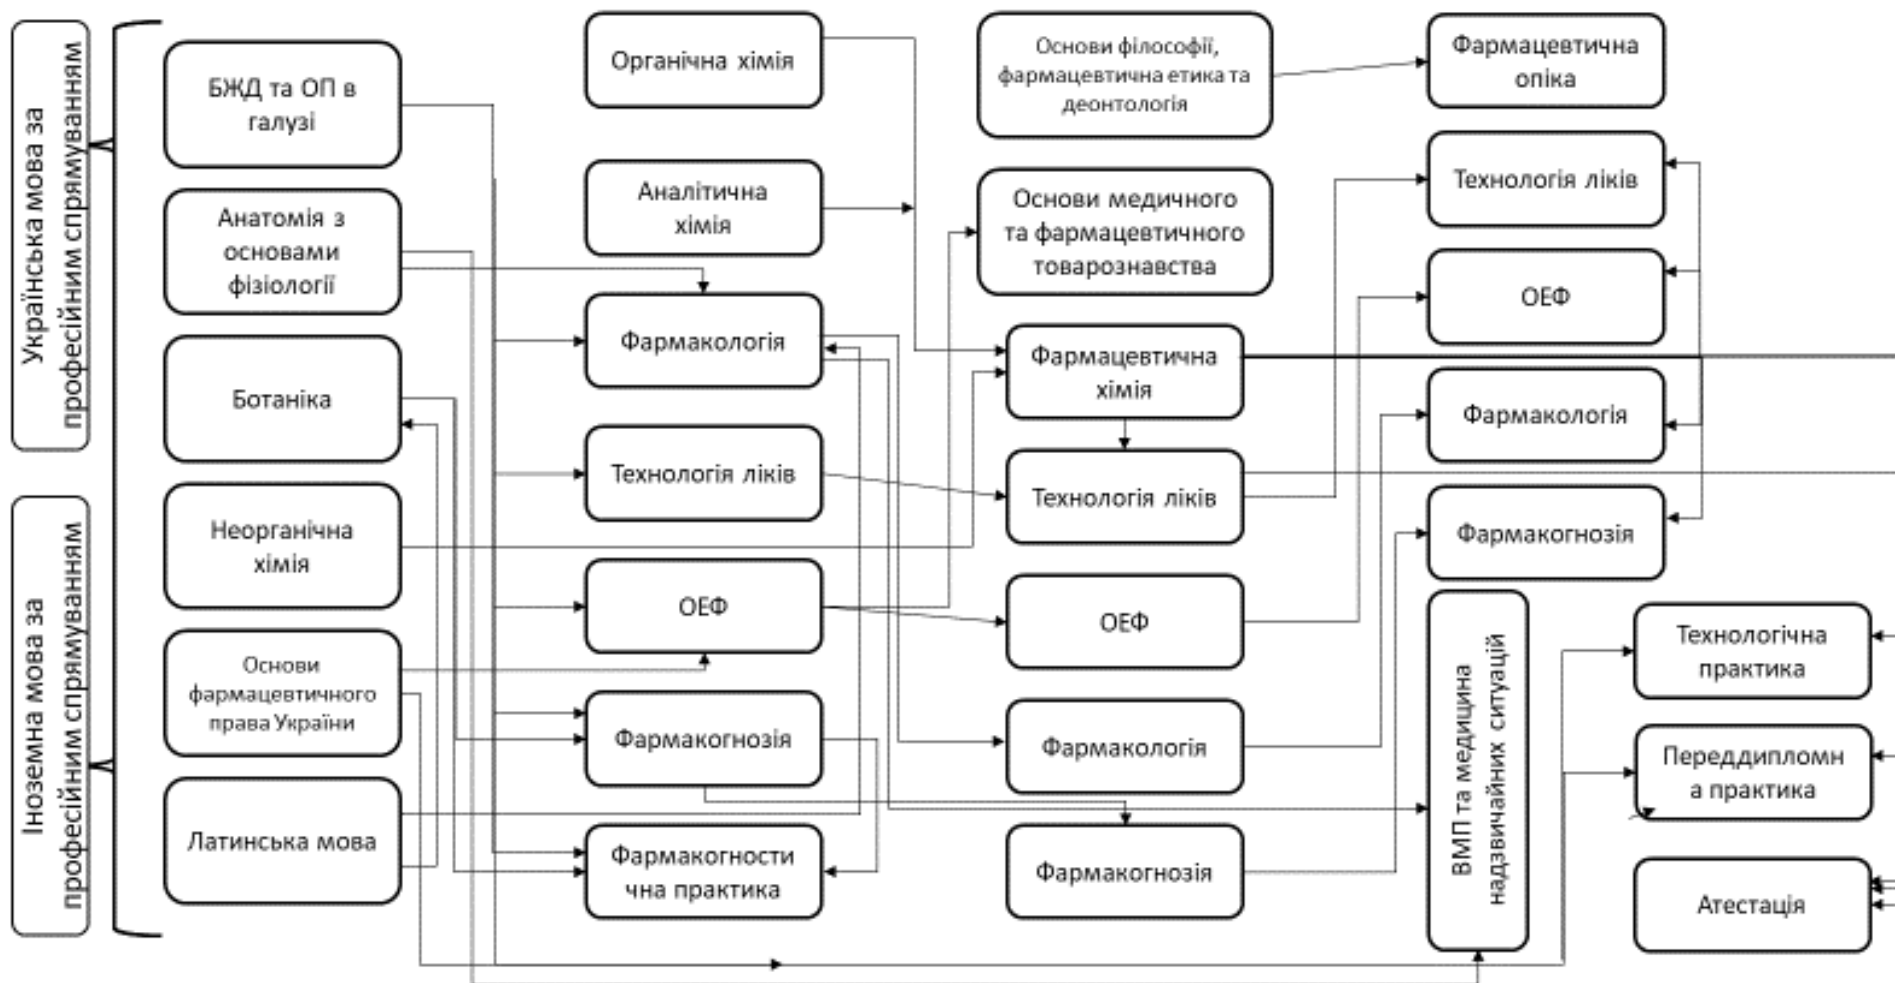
Українська мова за професійним спрямуванням

Іноземна мова за професійним спрямуванням

БЖД та ОП в галузі

Анатомія з основами фізіології

Ботаніка

Неорганічна хімія

Основи фармацевтичного права України

Латинська мова

Органічна хімія

Аналітична хімія

Фармакологія

Технологія ліків

ОЕФ

Фармакогнозія

Фармакогностична практика

Основи філософії, фармацевтична етика та деонтологія

Основи медичного та фармацевтичного товарознавства

Фармацевтична хімія

Технологія ліків

ОЕФ

Фармакологія

Фармакогнозія

Фармацевтична опіка

Технологія ліків

ОЕФ

Фармакологія

Фармакогнозія

ВМП та медицина надзвичайних ситуацій

Технологічна практика

Переддипломна практика

Атестація